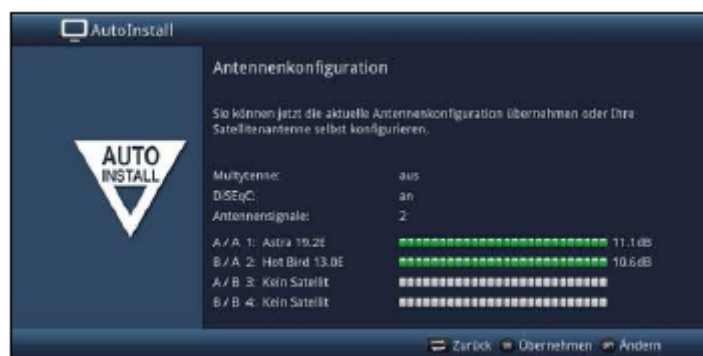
AutoInstall

AUTO INSTALL

Antennenkonfiguration

Sie können jetzt die aktuelle Antennenkonfiguration übernehmen oder Ihre Satellitenantenne selbst konfigurieren.

Multytenne: aus
DiSEqC: an
Antennensignale: 2

A / A 1: Astra 19.2E 11.1 dB
B / A 2: Hot Bird 13.0E 10.6 dB
A / B 3: Kein Satellit
B / B 4: Kein Satellit

Zurück Übernehmen Ändern